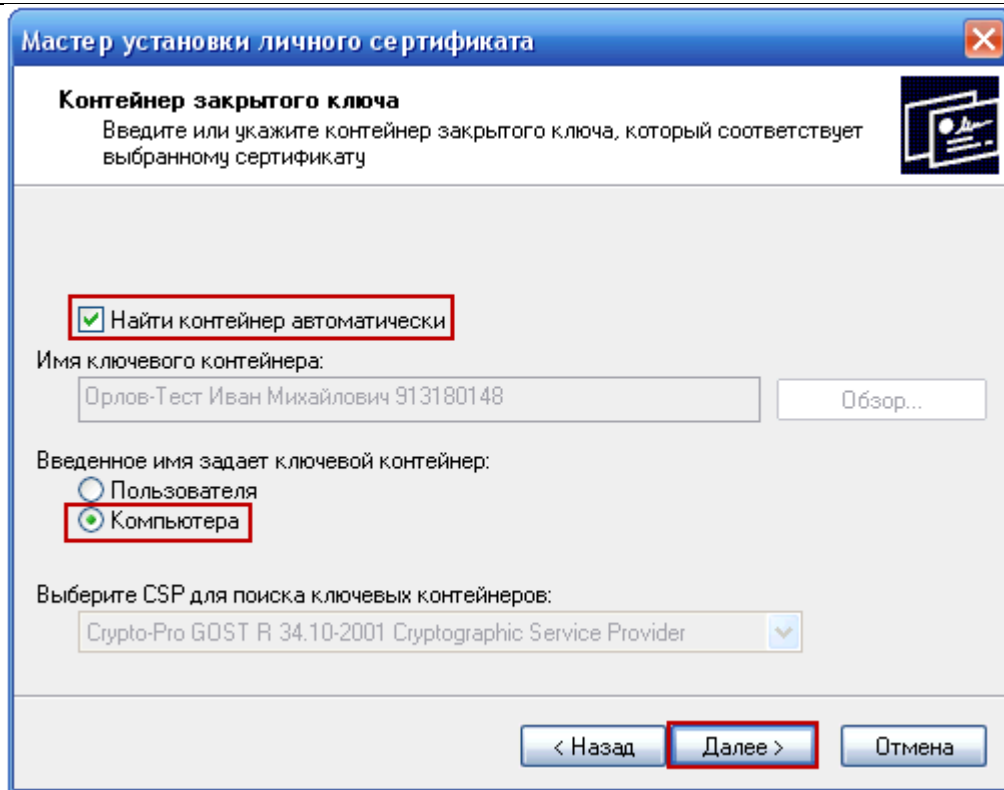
Мастер установки личного сертификата

Контейнер закрытого ключа
Введите или укажите контейнер закрытого ключа, который соответствует выбранному сертификату

Найти контейнер автоматически

Имя ключевого контейнера:
Орлов-Тест Иван Михайлович 913180148
Обзор...

Введенное имя задает ключевой контейнер:
Пользователя
Компьютера

Выберите CSP для поиска ключевых контейнеров:
Crypto-Pro GOST R 34.10-2001 Cryptographic Service Provider

< Назад
Далее >
Отмена